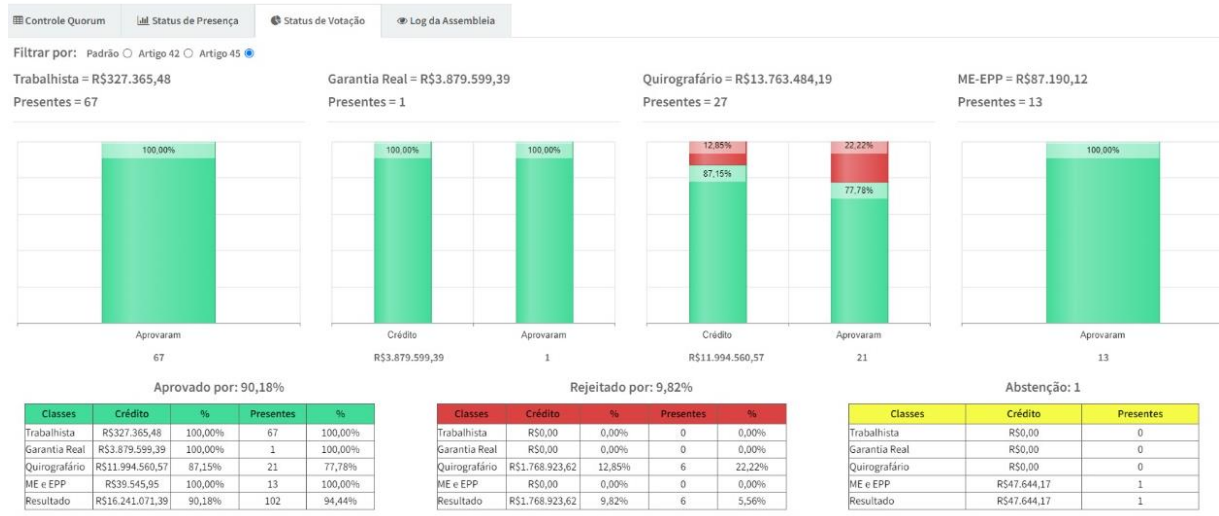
Controle Quorum | Status de Presença | Status de Votação | Log da Assembleia

Filtrar por: Padrão Artigo 42 Artigo 45

Trabalhista = R$327.365,48
Presentes = 67

100,00%

Aprovaram
67

Garantia Real = R$3.879.599,39
Presentes = 1

100,00% 100,00%

Crédito Aprovaram
R$3.879.599,39 1

Quirografário = R$13.763.484,19
Presentes = 27

12,85% 22,22%
87,15% 77,78%

Crédito Aprovaram
R$11.994.560,57 21

ME-EPP = R$87.190,12
Presentes = 13

100,00%

Aprovaram
13

Aprovado por: 90,18%

| Classes | Crédito | % | Presentes | % |
|---|---|---|---|---|
| Trabalhista | R$327.365,48 | 100,00% | 67 | 100,00% |
| Garantia Real | R$3.879.599,39 | 100,00% | 1 | 100,00% |
| Quirografário | R$11.994.560,57 | 87,15% | 21 | 77,78% |
| ME e EPP | R$39.545,95 | 100,00% | 13 | 100,00% |
| Resultado | R$16.241.071,39 | 90,18% | 102 | 94,44% |

Rejeitado por: 9,82%

| Classes | Crédito | % | Presentes | % |
|---|---|---|---|---|
| Trabalhista | R$0,00 | 0,00% | 0 | 0,00% |
| Garantia Real | R$0,00 | 0,00% | 0 | 0,00% |
| Quirografário | R$1.768.923,62 | 12,85% | 6 | 22,22% |
| ME e EPP | R$0,00 | 0,00% | 0 | 0,00% |
| Resultado | R$1.768.923,62 | 9,82% | 6 | 5,56% |

Abstenção: 1

| Classes | Crédito | Presentes |
|---|---|---|
| Trabalhista | R$0,00 | 0 |
| Garantia Real | R$0,00 | 0 |
| Quirografário | R$0,00 | 0 |
| ME e EPP | R$47.644,17 | 1 |
| Resultado | R$47.644,17 | 1 |